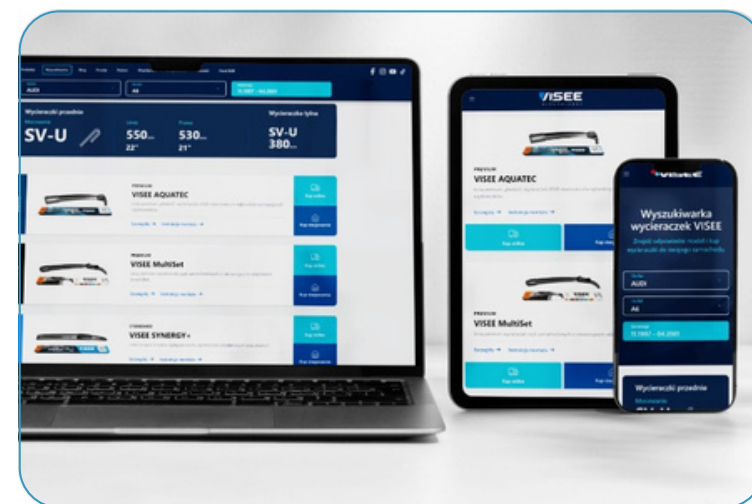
AUDI
A6
Wycieraczki przednie
SV-U
550
22"
530
21"
Wycieraczka tylna
SV-U
380
VISEE AQUATEC
VISEE MultiSet
VISEE SYNERGY+
VISEE
PREMIUM
VISEE AQUATEC
VISEE MultiSet
VISEE
Wyszukiwarka wycieraczek VISEE
AUDI
A6
Wycieraczki przednie